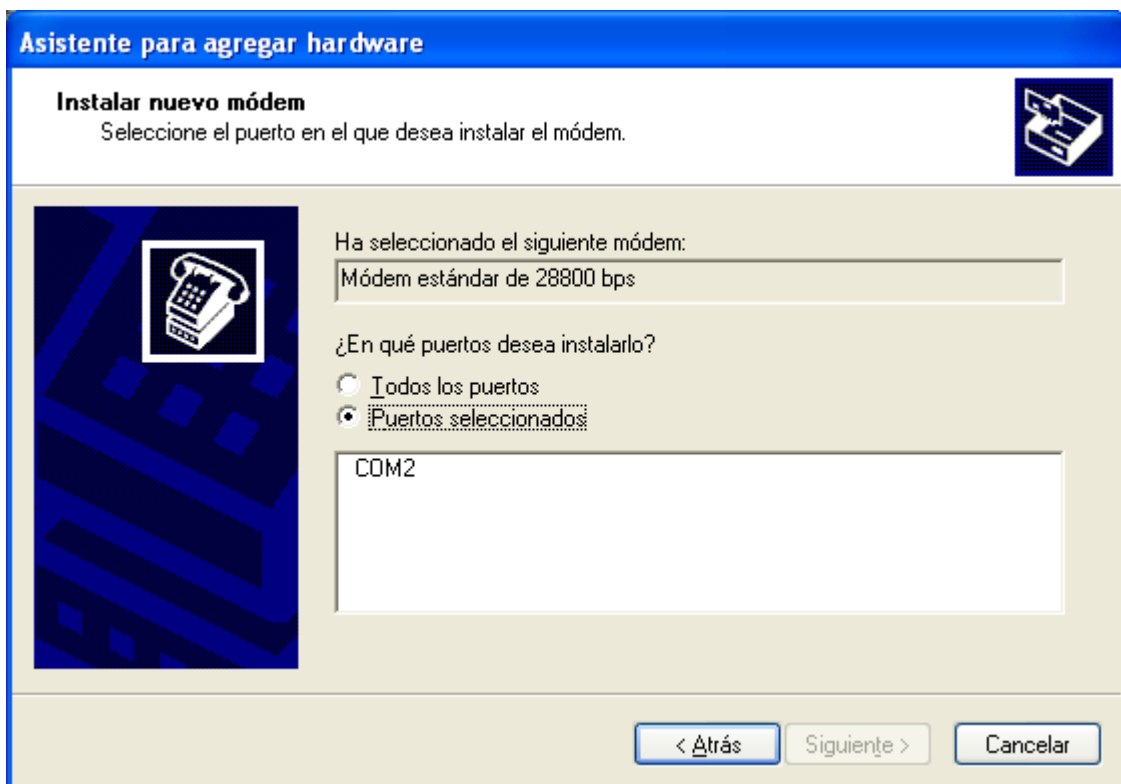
Asistente para agregar hardware

Instalar nuevo módem
Seleccione el puerto en el que desea instalar el módem.

Ha seleccionado el siguiente módem:

Módem estándar de 28800 bps

¿En qué puertos desea instalarlo?

Todos los puertos
Puertos seleccionados

COM2

< Atrás
Siguiente >
Cancelar